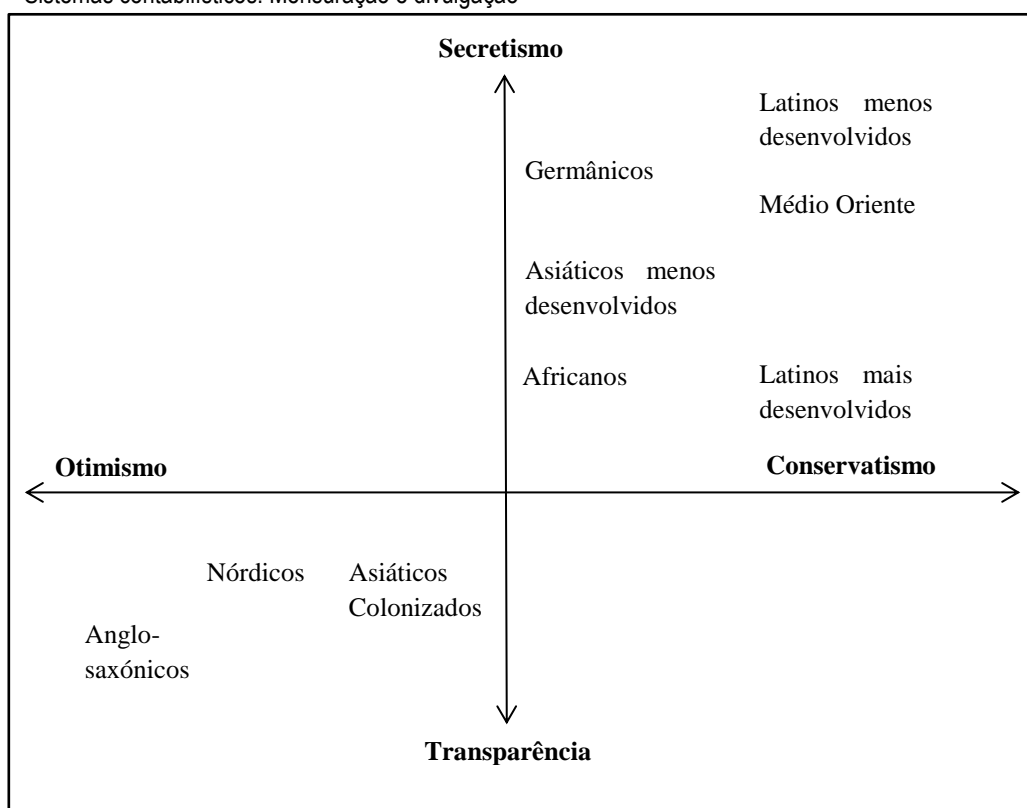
Sistemas contabilísticos: Mensuração e divulgação

Secretismo

Latinos menos desenvolvidos

Germânicos

Médio Oriente

Asiáticos menos desenvolvidos

Africanos

Latinos mais desenvolvidos

Otimismo

Conservatismo

Nórdicos

Asiáticos Colonizados

Anglo-saxónicos

Transparência